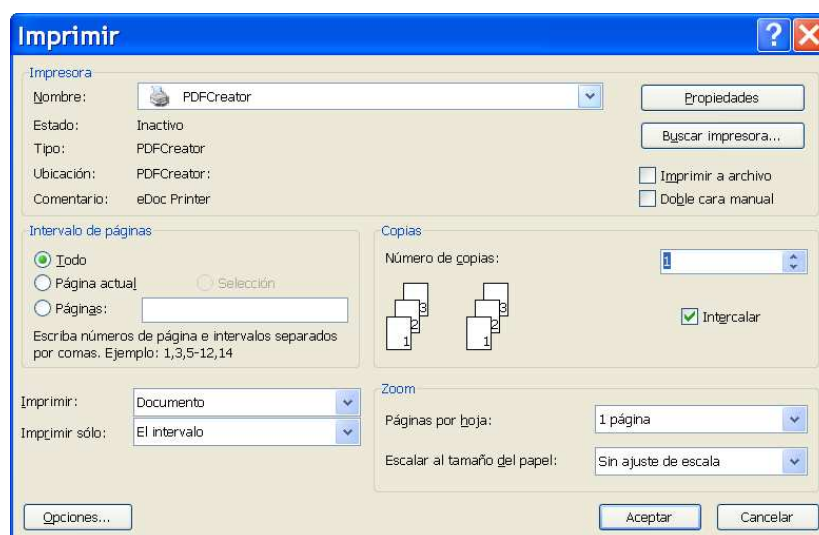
Imprimir

?

Impresora

Nombre: PDFCreator

Propiedades

Estado: Inactivo

Buscar impresora...

Tipo: PDFCreator

Ubicación: PDFCreator:

Imprimir a archivo

Comentario: eDoc Printer

Doble cara manual

Intervalo de páginas

Todo

Página actual

Selección

Páginas:

Escriba números de página e intervalos separados por comas. Ejemplo: 1,3,5-12,14

Copias

Número de copias: 1

3 2 1 3 2 1

Intercalar

Imprimir: Documento

Imprimir sólo: El intervalo

Zoom

Páginas por hoja: 1 página

Escalar al tamaño del papel: Sin ajuste de escala

Opciones...

Aceptar

Cancelar